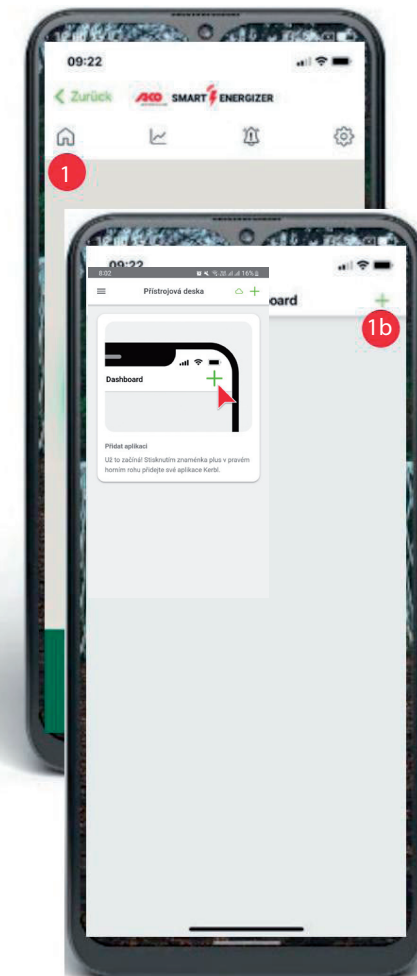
09:22

< Zurück AKO SMART ENERGIZER

1

09:22

8:02

16%

Přístrojová deska

Dashboard

Přidat aplikaci

Už to začíná! Stisknutím znaménka plus v pravém horním rohu přidejte své aplikace Kerbi.

oard

1b